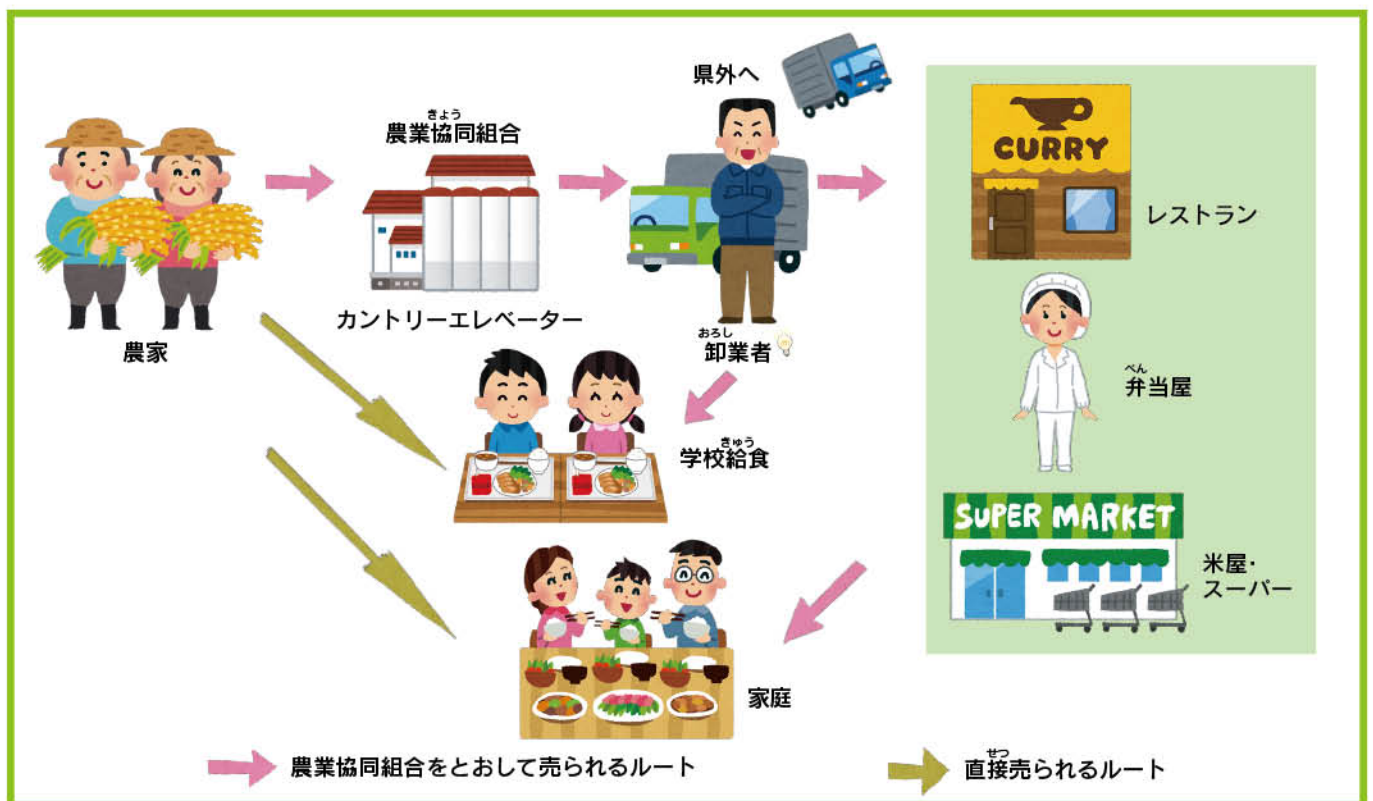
農家

きょう
農業協同組合

カントリーエレベーター

県外へ

おろし
卸業者

CURRY

レストラン

べん
弁当屋

SUPER MARKET

米屋・
スーパー

きゅう
学校給食

家庭

農業協同組合をとおして売られるルート

せつ
直接売られるルート